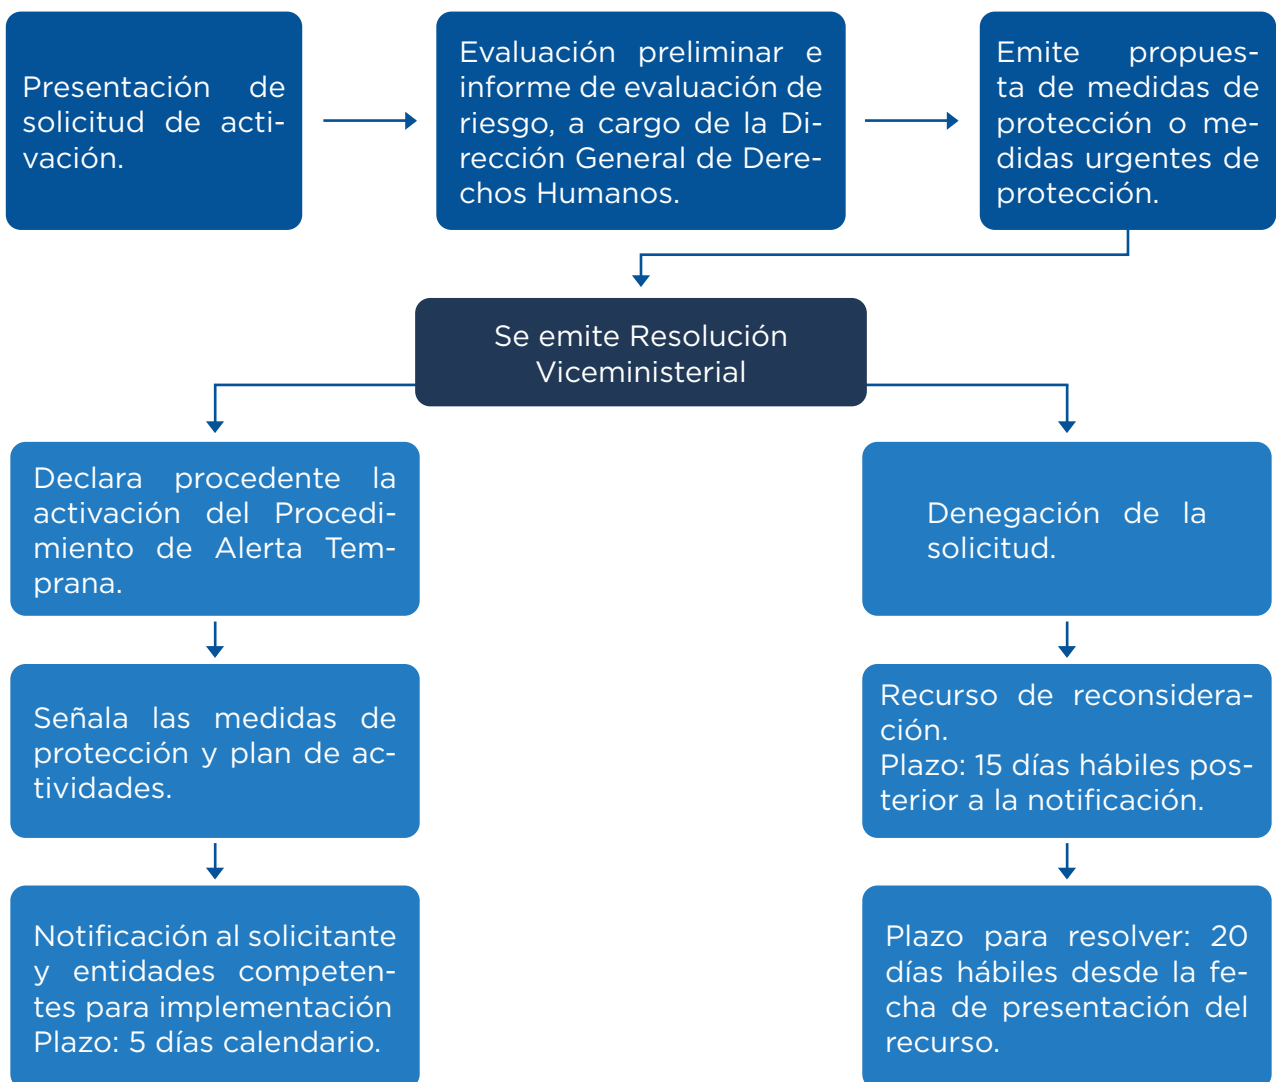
Presentación de solicitud de activación.

Evaluación preliminar e informe de evaluación de riesgo, a cargo de la Dirección General de Derechos Humanos.

Emite propuesta de medidas de protección o medidas urgentes de protección.

Se emite Resolución Viceministerial

Declara procedente la activación del Procedimiento de Alerta Temprana.

Señala las medidas de protección y plan de actividades.

Notificación al solicitante y entidades competentes para implementación Plazo: 5 días calendario.

Denegación de la solicitud.

Recurso de reconsideración.
Plazo: 15 días hábiles posterior a la notificación.

Plazo para resolver: 20 días hábiles desde la fecha de presentación del recurso.